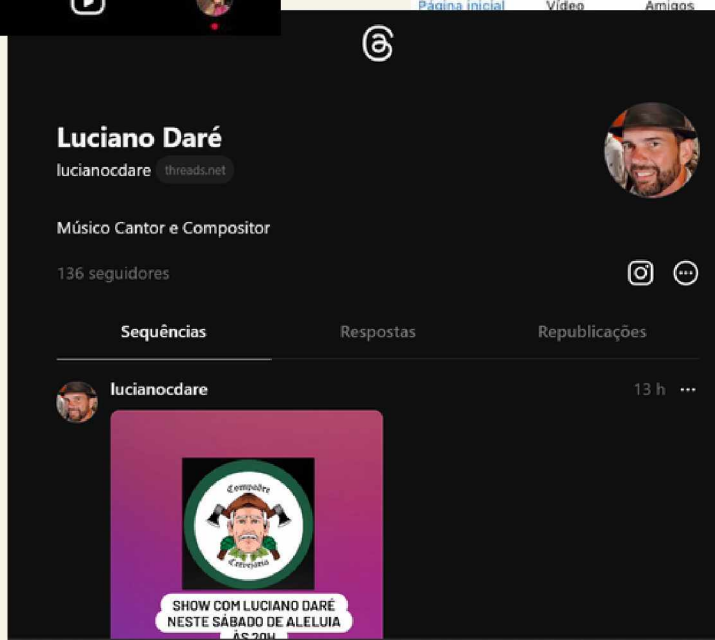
Página inicial Vídeo Amigos

Luciano Daré

lucianocdare threads.net

Músico Cantor e Compositor

136 seguidores

Sequências Respostas Republicações

lucianocdare 13 h ···

Compadre Cervejaria

SHOW COM LUCIANO DARÉ NESTE SÁBADO DE ALELUIA ÀS 20H